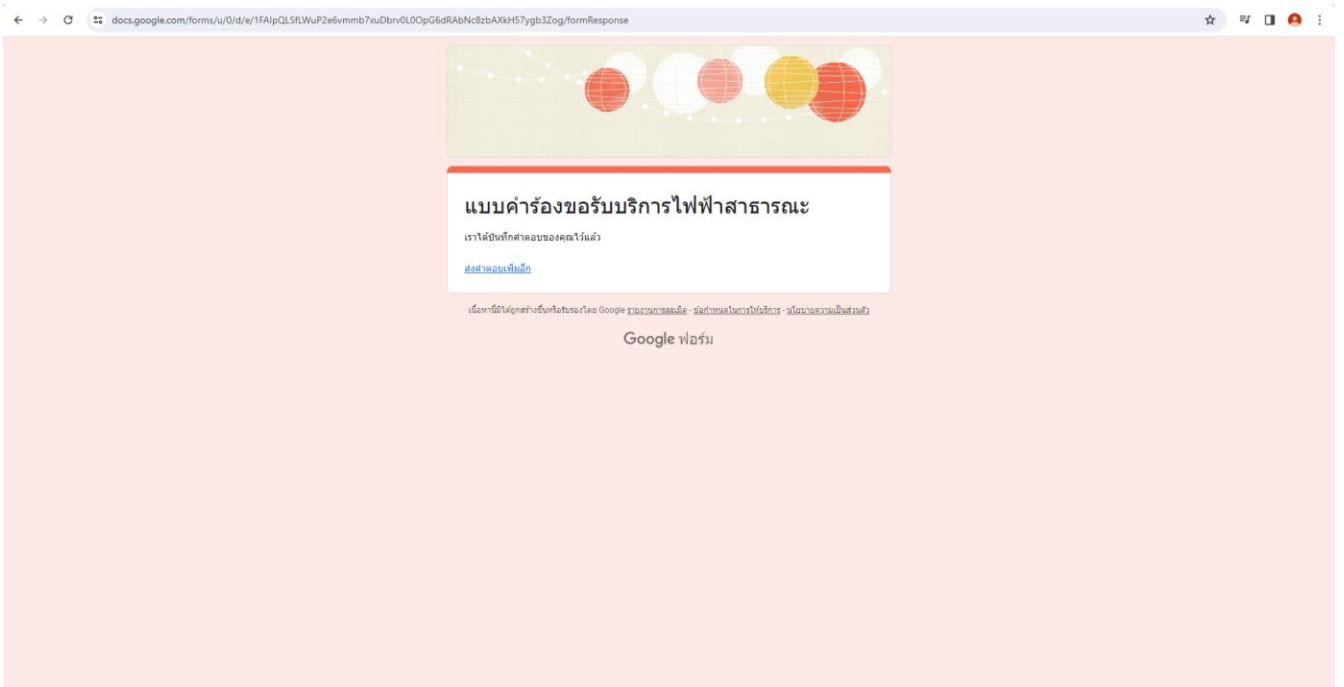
docs.google.com/forms/u/0/d/e/1FAIpQLSfLWuP2e6vmmb7xuDbrv0L0OpG6dRAbNc8zbAXkH57ygb3Zog/formResponse

แบบคำร้องขอรับบริการไฟฟ้าสาธารณะ

เราได้บันทึกคำตอบของคุณไว้แล้ว

ส่งคำตอบเพิ่มอีก

เนื้อหานี้มิได้ถูกสร้างขึ้นหรือรับรองโดย Google รายงานการละเมิด - ข้อกำหนดในการให้บริการ - นโยบายความเป็นส่วนตัว

Google ฟอร์ม